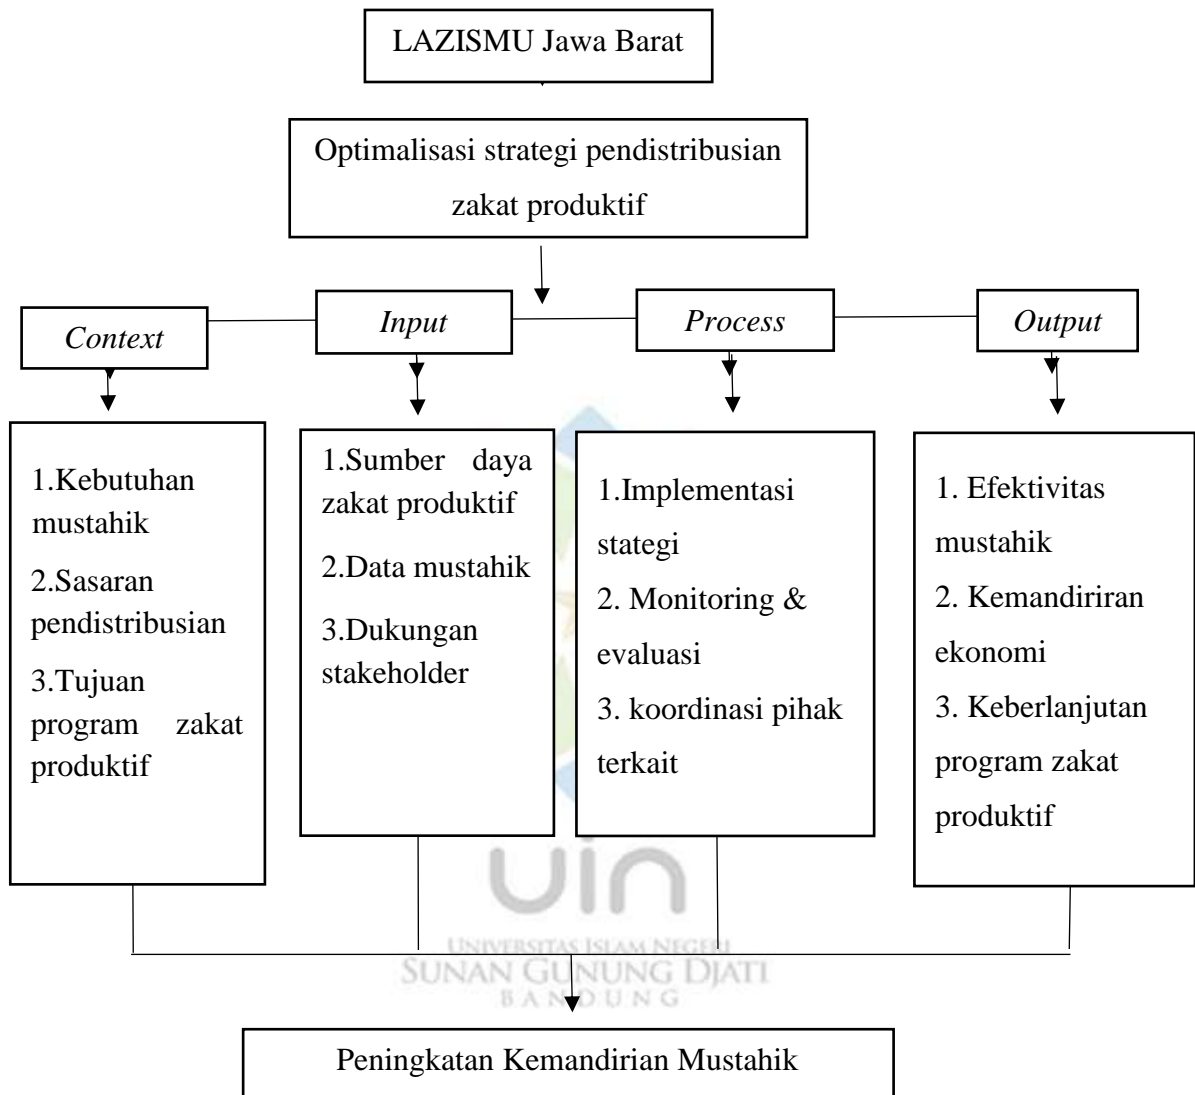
LAZISMU Jawa Barat

Optimalisasi strategi pendistribusian zakat produktif

*Context*

*Input*

*Process*

*Output*

1.Kebutuhan mustahik
2.Sasaran pendistribusian
3.Tujuan program zakat produktif

1.Sumber daya zakat produktif
2.Data mustahik
3.Dukungan stakeholder

1.Implementasi stategi
2. Monitoring & evaluasi
3. koordinasi pihak terkait

1. Efektivitas mustahik
2. Kemandiriran ekonomi
3. Keberlanjutan program zakat produktif

UIN
UNIVERSITAS ISLAM NEGERI
SUNAN GUNUNG DJATI
BANDUNG

Peningkatan Kemandirian Mustahik